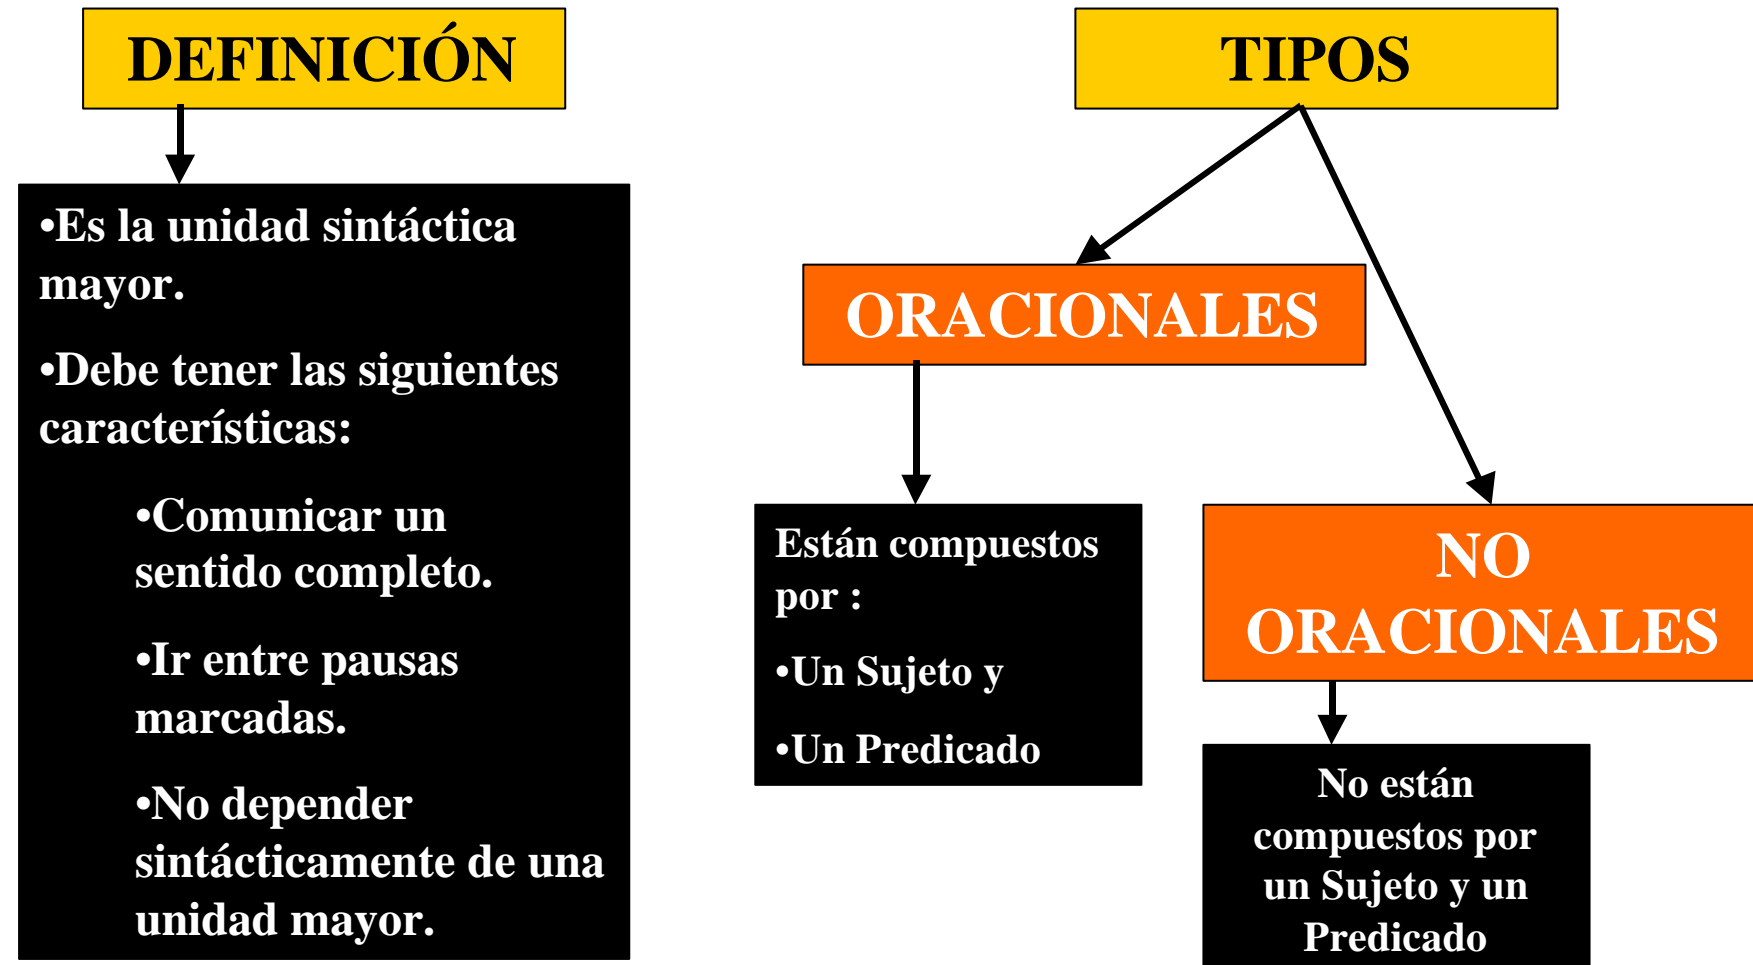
DEFINICIÓN

•Es la unidad sintáctica mayor.

•Debe tener las siguientes características:

•Comunicar un sentido completo.

•Ir entre pausas marcadas.

•No depender sintácticamente de una unidad mayor.

TIPOS

ORACIONALES

Están compuestos por :

•Un Sujeto y

•Un Predicado

NO ORACIONALES

No están compuestos por un Sujeto y un Predicado